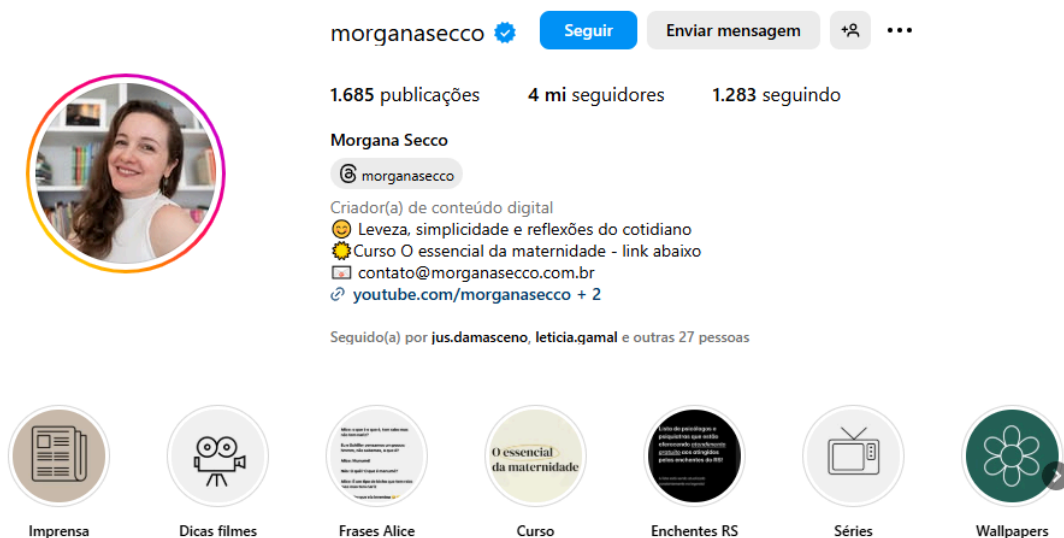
morganasecco

Seguir

Enviar mensagem

**1.685** publicações **4 mi** seguidores **1.283** seguindo

Morgana Secco

morganasecco

Criador(a) de conteúdo digital
😊 Leveza, simplicidade e reflexões do cotidiano
🌞Curso O essencial da maternidade - link abaixo
📧 contato@morganasecco.com.br
youtube.com/morganasecco + 2

Seguido(a) por jus.damasceno, leticia.gamal e outras 27 pessoas

O essencial da maternidade

Lista de psicólogos e psiquiatras que estão oferecendo atendimento gratuito aos atingidos pelas enchentes do RS!

Imprensa

Dicas filmes

Frases Alice

Curso

Enchentes RS

Séries

Wallpapers